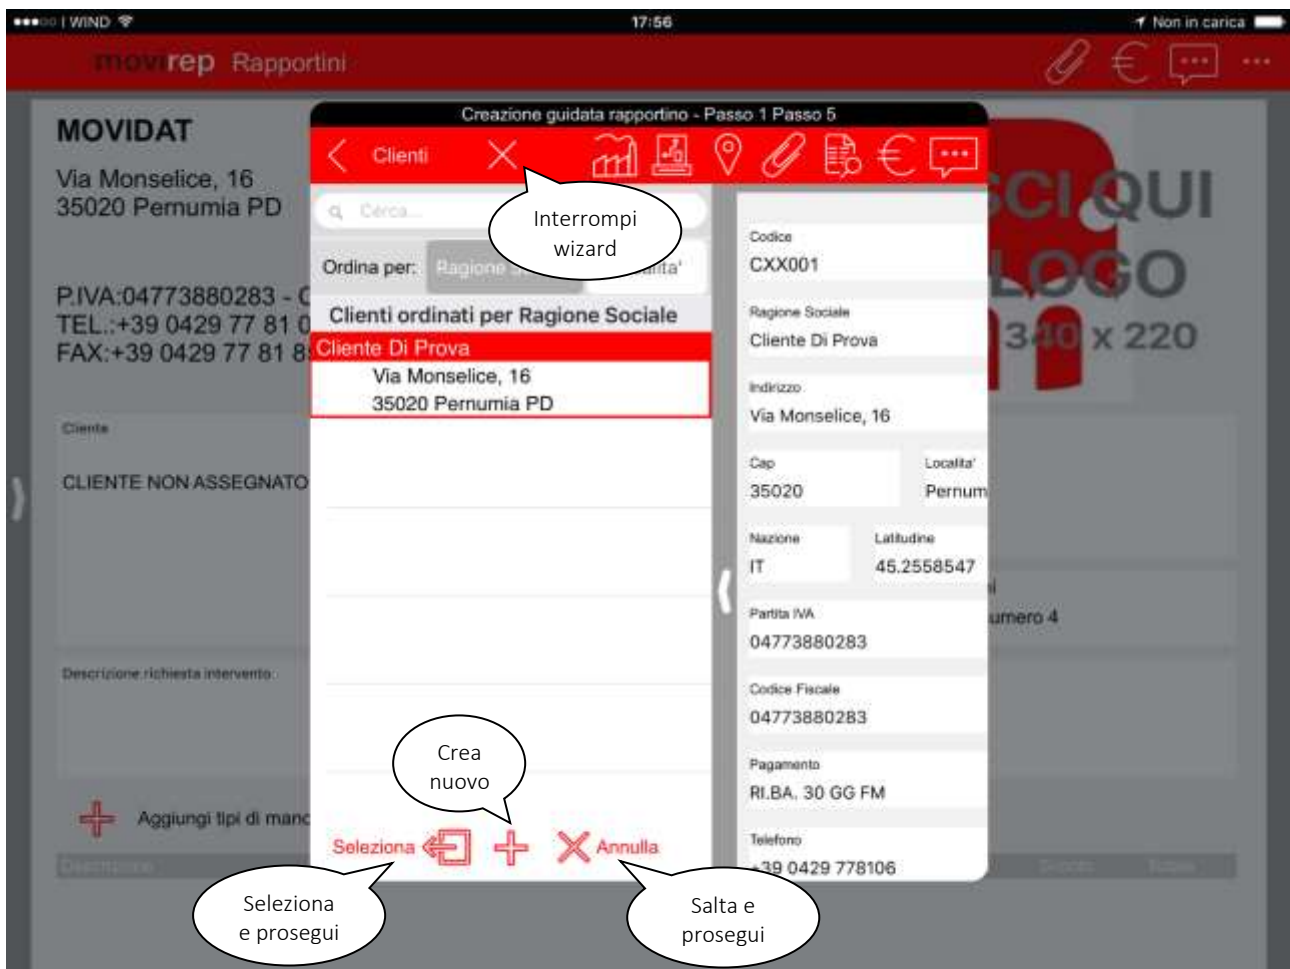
●●●○○ | WIND 17:56 Non in carica

movirep Rapportini

MOVIDAT

Via Monselice, 16
35020 Pernumia PD

P.IVA:04773880283 - C
TEL.:+39 0429 77 81 0
FAX:+39 0429 77 81 8

Cliente

CLIENTE NON ASSEGNATO

Descrizione richiesta intervento

Aggiungi tipi di manc

Descrizione

CI QUI
LOGO
340 x 220

umero 4

Creazione guidata rapportino - Passo 1 Passo 5

Clienti

Interrompi wizard

Cerca...

Ordina per: Ragione S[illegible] Localita'

Clienti ordinati per Ragione Sociale

Cliente Di Prova
Via Monselice, 16
35020 Pernumia PD

Crea nuovo

Seleziona Annulla

Seleziona e prosegui

Salta e prosegui

Codice
CXX001

Ragione Sociale
Cliente Di Prova

Indirizzo
Via Monselice, 16

Cap
35020

Localita'
Pernum

Nazione
IT

Latitudine
45.2558547

Partita IVA
04773880283

Codice Fiscale
04773880283

Pagamento
RI.BA. 30 GG FM

Telefono
+39 0429 778106